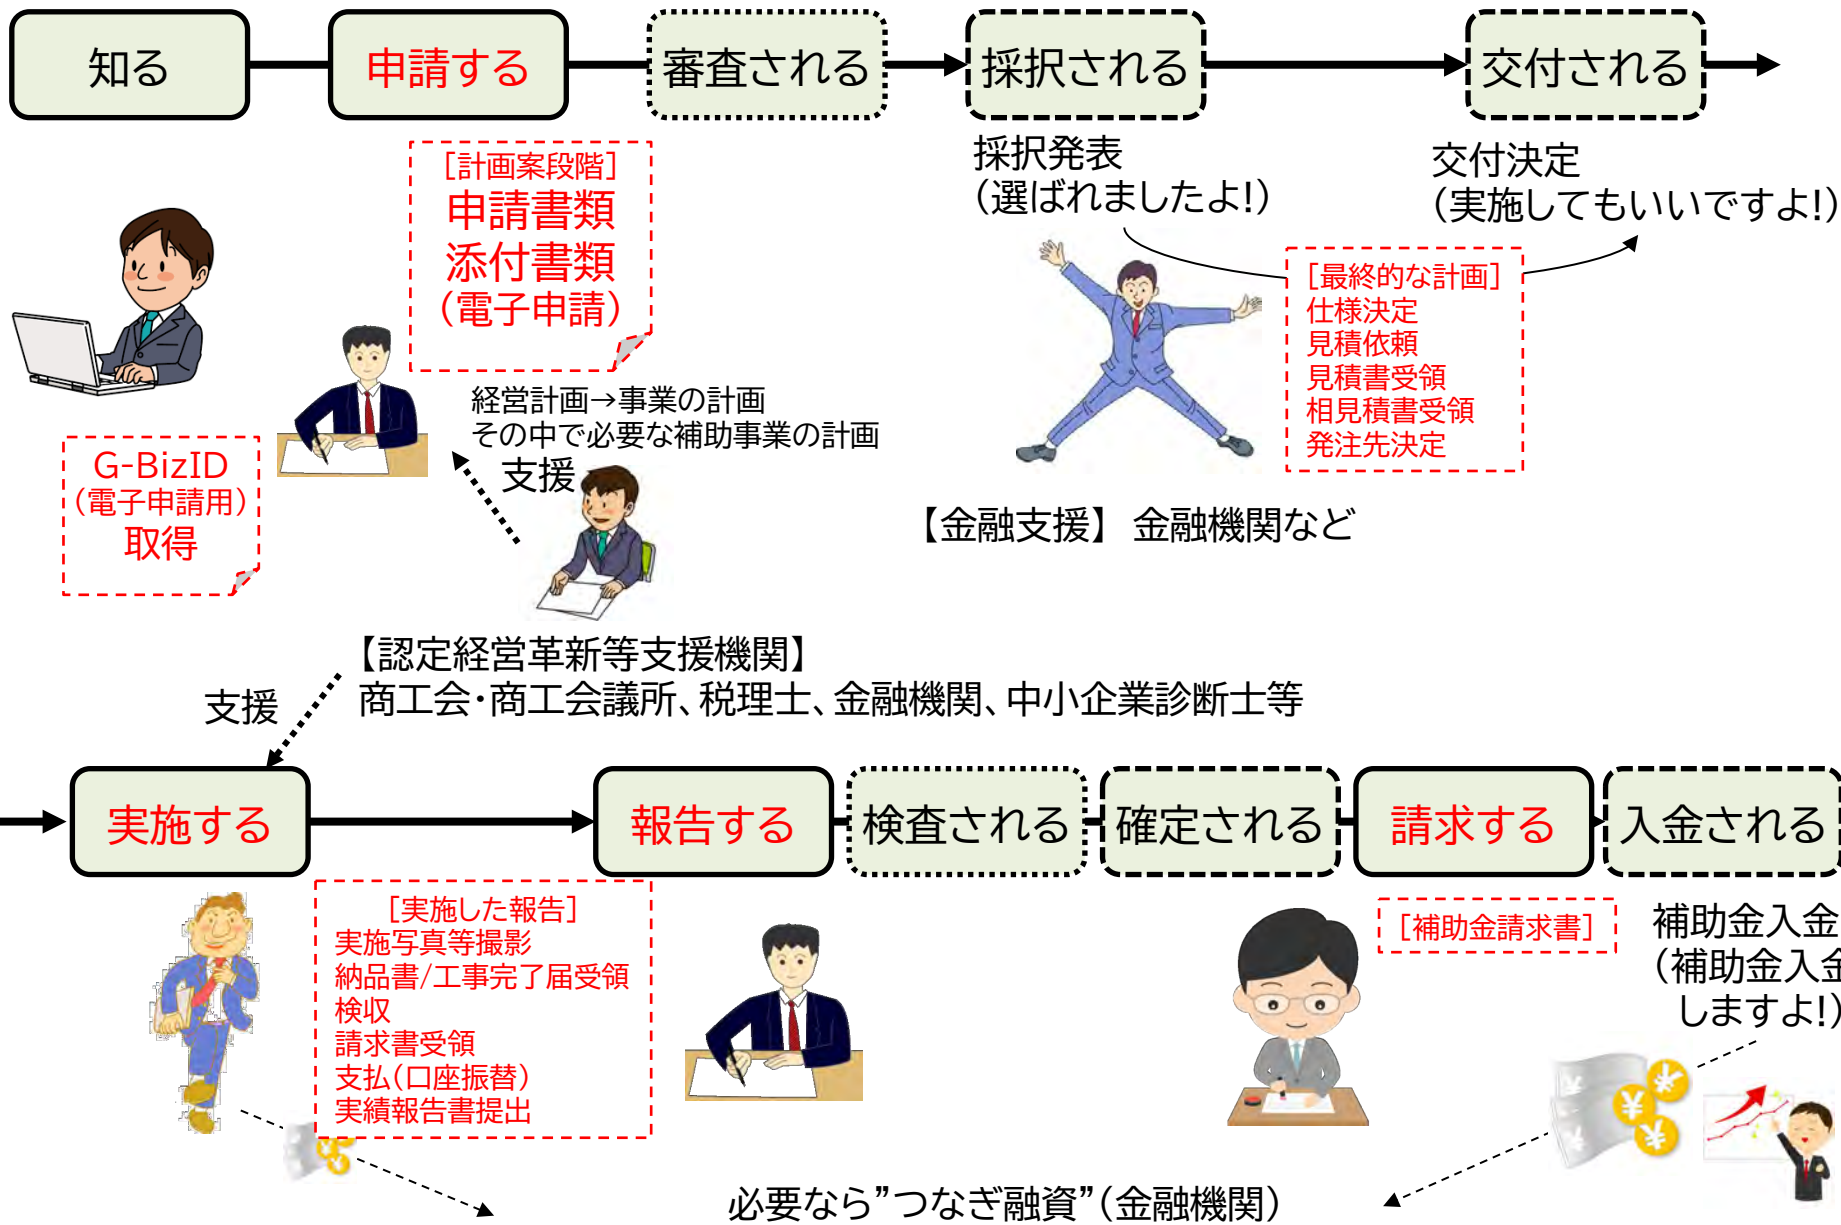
知る

申請する

審査される

採択される

交付される

［計画案段階］
申請書類
添付書類
（電子申請）

採択発表
（選ばれましたよ!）

交付決定
（実施してもいいですよ!）

［最終的な計画］
仕様決定
見積依頼
見積書受領
相見積書受領
発注先決定

経営計画→事業の計画
その中で必要な補助事業の計画

支援

G-BizID
（電子申請用）
取得

【金融支援】 金融機関など

【認定経営革新等支援機関】
商工会･商工会議所、税理士、金融機関、中小企業診断士等

支援

実施する

報告する

検査される

確定される

請求する

入金される

［実施した報告］
実施写真等撮影
納品書/工事完了届受領
検収
請求書受領
支払（口座振替）
実績報告書提出

［補助金請求書］

補助金入金
（補助金入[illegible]
しますよ!）

必要なら”つなぎ融資”（金融機関）